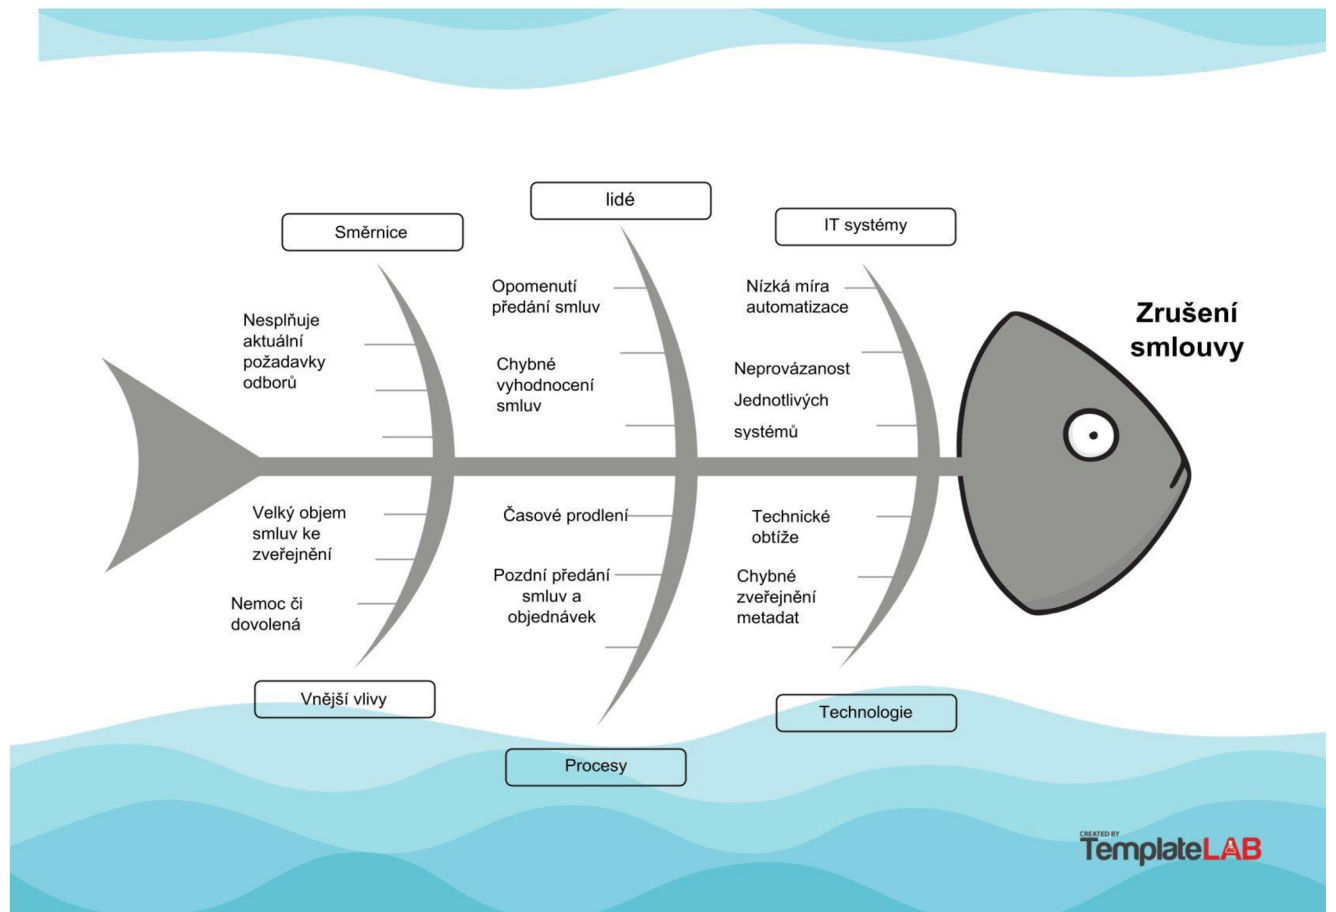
Směrnice

lidé

IT systémy

Zrušení smlouvy

Nesplňuje aktuální požadavky odborů

Opomenutí předání smluv

Chybné vyhodnocení smluv

Nízká míra automatizace

Neprovázanost Jednotlivých systémů

Velký objem smluv ke zveřejnění

Nemoc či dovolená

Časové prodlení

Pozdní předání smluv a objednávek

Technické obtíže

Chybné zveřejnění metadat

Vnější vlivy

Procesy

Technologie

CREATED BY TemplateLAB